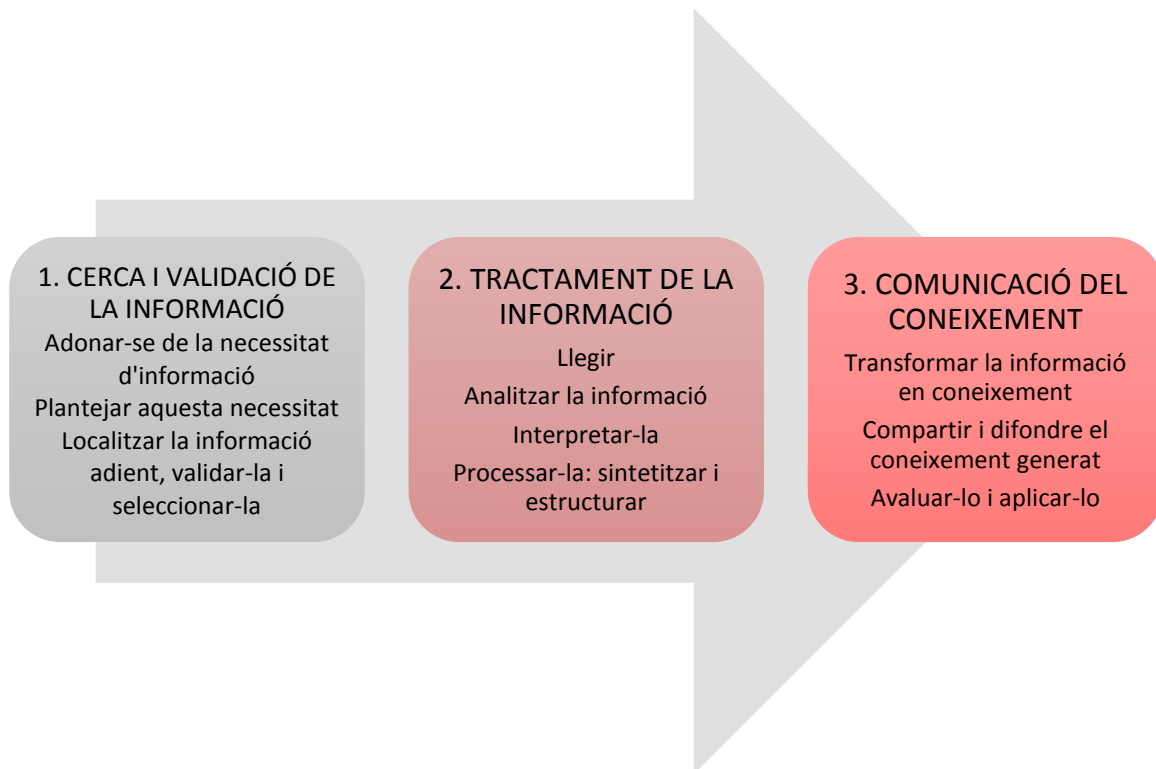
1. CERCA I VALIDACIÓ DE LA INFORMACIÓ

Adonar-se de la necessitat d'informació

Plantejar aquesta necessitat

Localitzar la informació adient, validar-la i seleccionar-la

2. TRACTAMENT DE LA INFORMACIÓ

Llegir

Analitzar la informació

Interpretar-la

Processar-la: sintetitzar i estructurar

3. COMUNICACIÓ DEL CONEIXEMENT

Transformar la informació en coneixement

Compartir i difondre el coneixement generat

Avaluar-lo i aplicar-lo